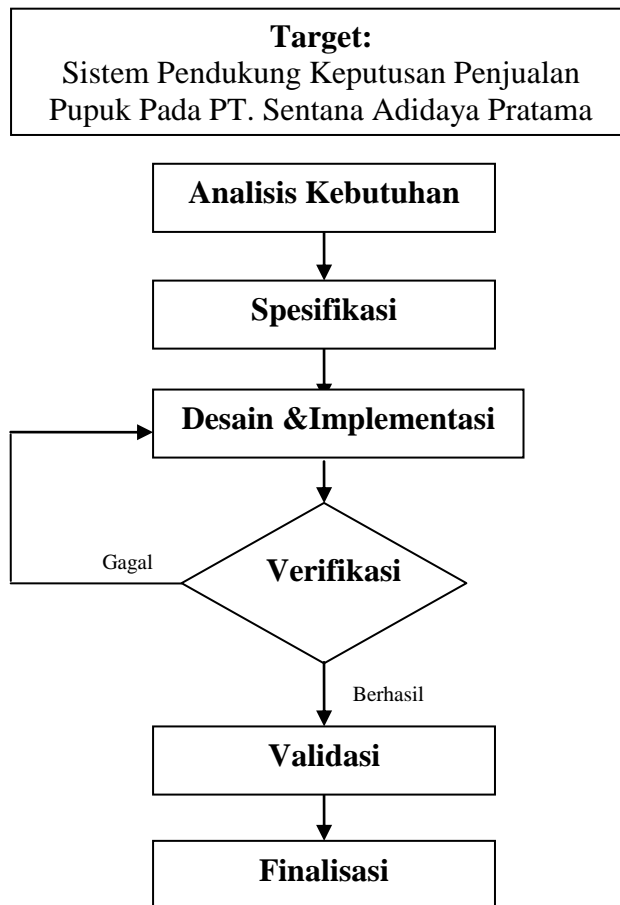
**Target:**
Sistem Pendukung Keputusan Penjualan Pupuk Pada PT. Sentana Adidaya Pratama

**Analisis Kebutuhan**

**Spesifikasi**

**Desain &Implementasi**

Gagal

**Verifikasi**

Berhasil

**Validasi**

**Finalisasi**